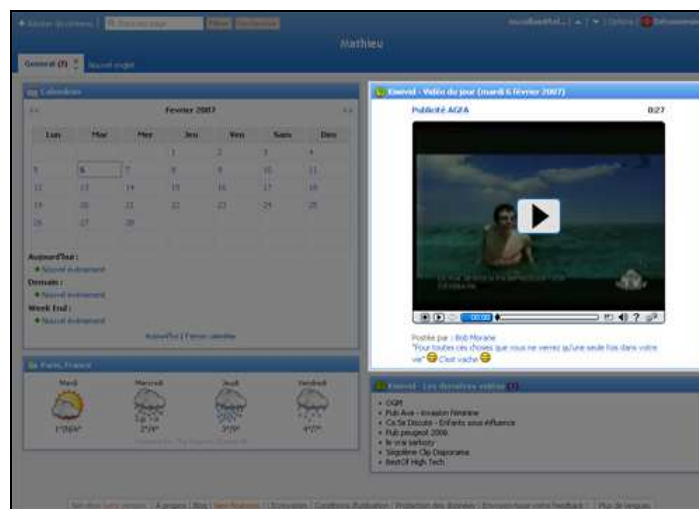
+ Ajouter du contenu | Mathieu | Options | Déconnexion

Mathieu

General (7) | Nouvel onglet

Calendrier

Fevrier 2007

| Lun | Mar | Mer | Jeu | Ven | Sam | Dim |
|---|---|---|---|---|---|---|
| | | | 1 | 2 | 3 | 4 |
| 5 | 6 | 7 | 8 | 9 | 10 | 11 |
| 12 | 13 | 14 | 15 | 16 | 17 | 18 |
| 19 | 20 | 21 | 22 | 23 | 24 | 25 |
| 26 | 27 | 28 | | | | |

Aujourd'hui :
+ Nouvel événement
Demain :
+ Nouvel événement
Week End :
+ Nouvel événement

Aujourd'hui | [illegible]

Paris, France

| Mardi | Mercredi | Jeudi | Vendredi |
|---|---|---|---|
| 1°/10°C | 2°/9° | 3°/9° | 4°/7° |

Koreus - Vidéo du jour (mardi 6 février 2007)

Publicité AGFA 0:27

00:00

Postée par : Bob Morane
"Pour toutes ces choses que vous ne verrez qu'une seule fois dans votre vie" C'est vache

Koreus - Les dernières vidéos

• OGM
• Pub Axe - Invasion féminine
• Ca Se Discute - Enfants sous influence
• Pub peugeot 2006
• le vrai sarkozy
• Ségolène Clip Diaporama
• Best Of High Tech

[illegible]